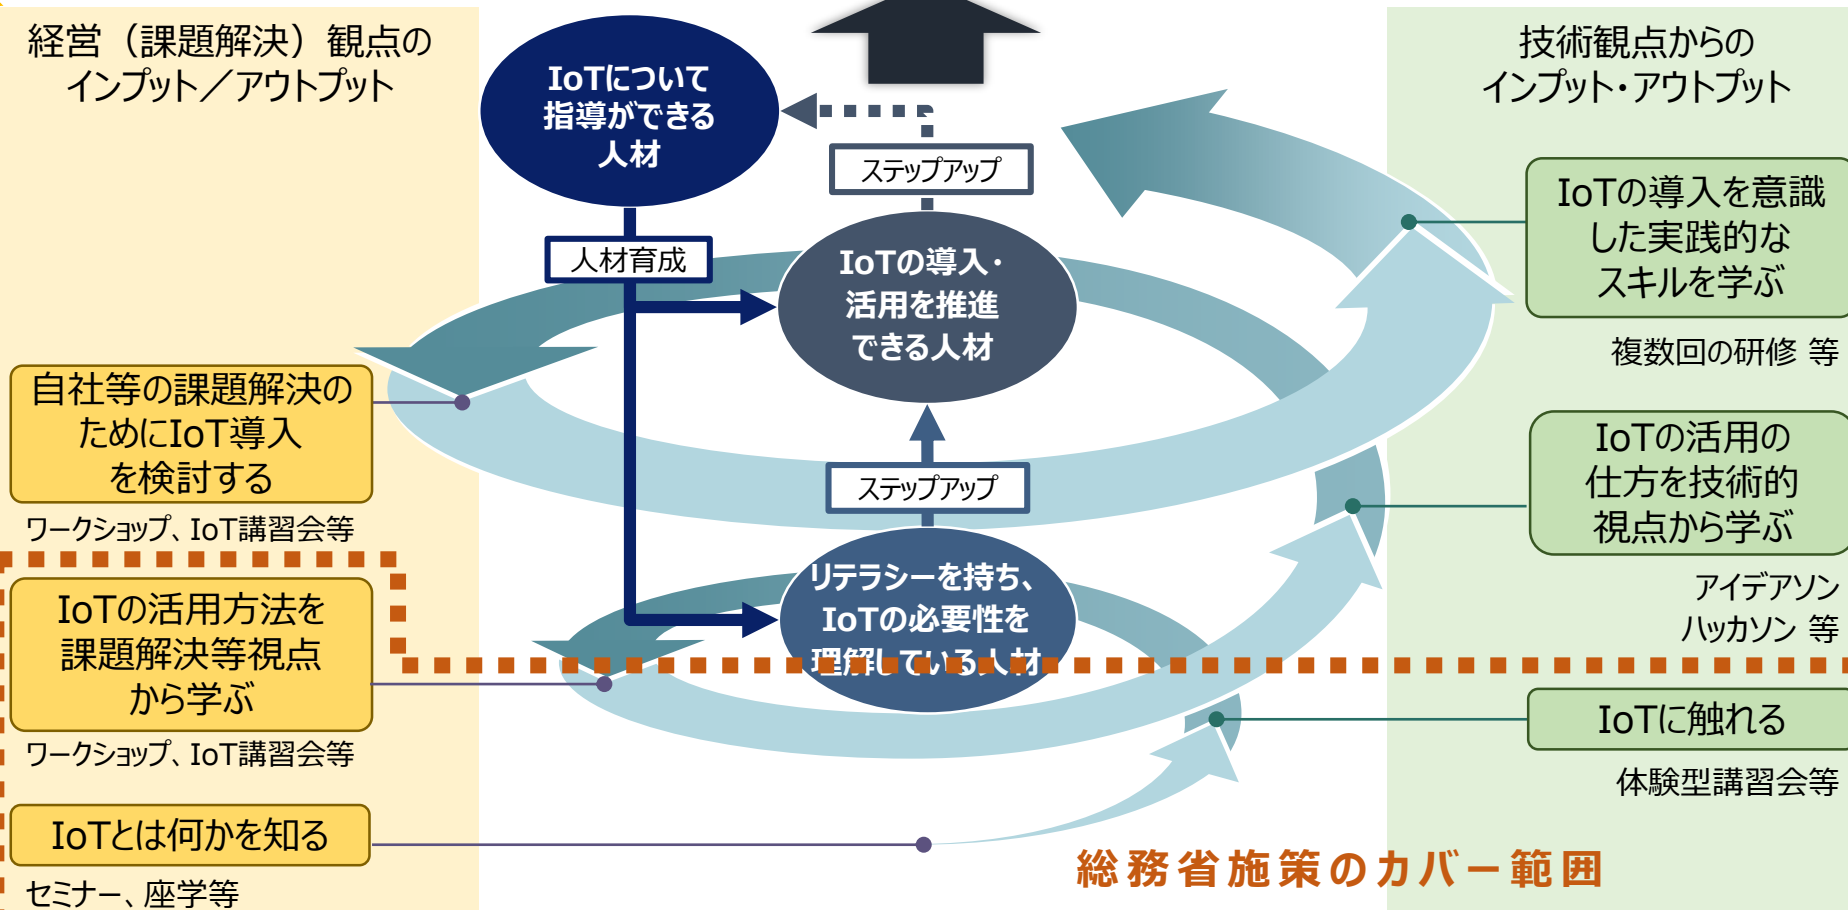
経営（課題解決）観点の
インプット／アウトプット

IoTについて
指導ができる
人材

技術観点からの
インプット・アウトプット

ステップアップ

人材育成

IoTの導入・
活用を推進
できる人材

IoTの導入を意識
した実践的な
スキルを学ぶ

複数回の研修 等

自社等の課題解決の
ためにIoT導入
を検討する

ワークショップ、IoT講習会等

ステップアップ

IoTの活用の
仕方を技術的
視点から学ぶ

アイデアソン
ハッカソン 等

リテラシーを持ち、
IoTの必要性を
理解している人材

IoTの活用方法を
課題解決等視点
から学ぶ

ワークショップ、IoT講習会等

IoTに触れる

体験型講習会等

IoTとは何かを知る

セミナー、座学等

総務省施策のカバー範囲